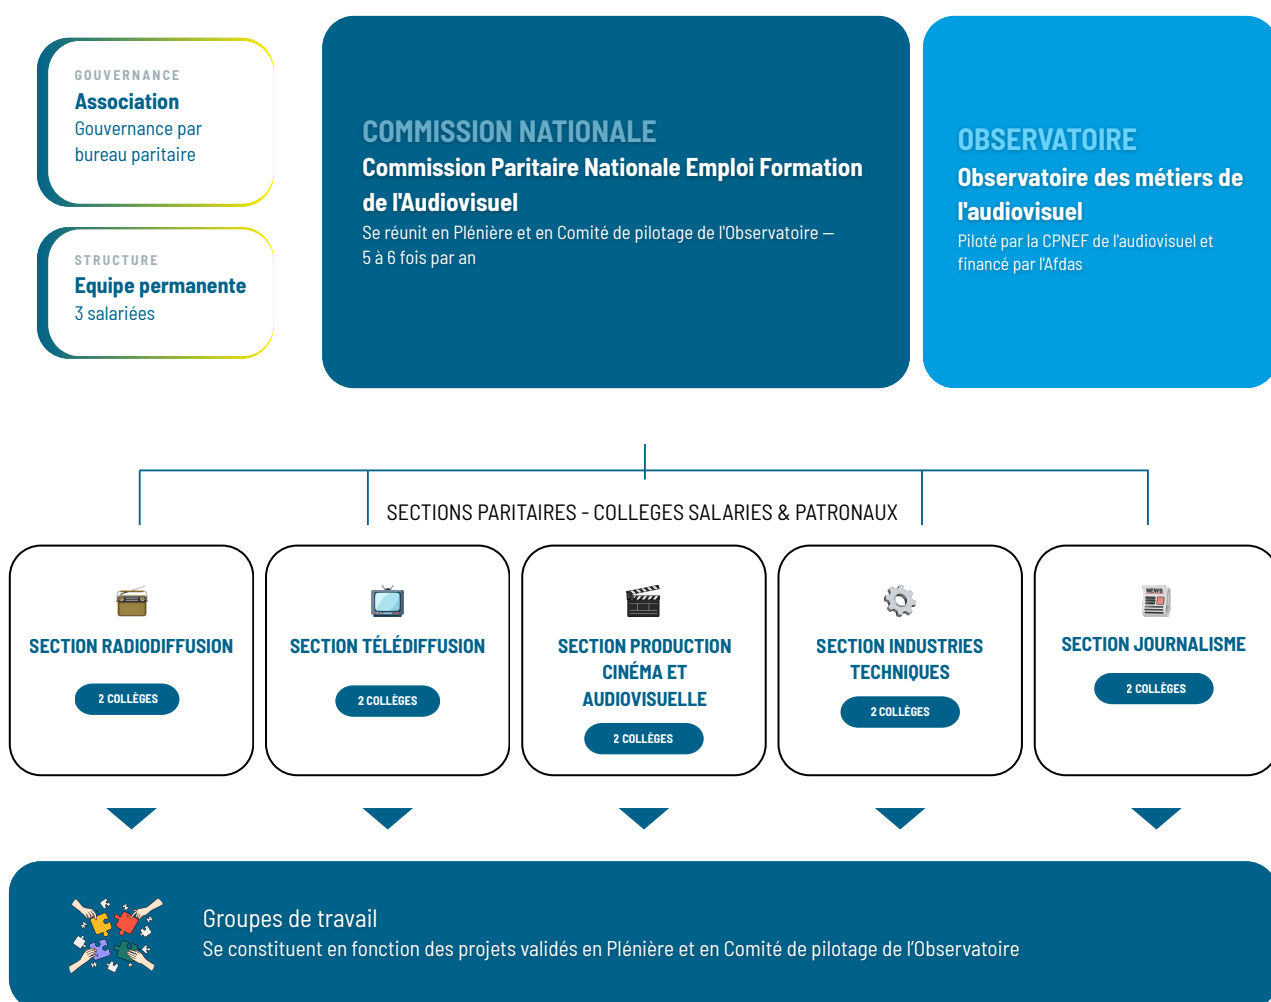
GOUVERNANCE
Association
Gouvernance par bureau paritaire

STRUCTURE
Equipe permanente
3 salariées

COMMISSION NATIONALE
Commission Paritaire Nationale Emploi Formation de l'Audiovisuel
Se réunit en Plénière et en Comité de pilotage de l'Observatoire — 5 à 6 fois par an

OBSERVATOIRE
Observatoire des métiers de l'audiovisuel
Piloté par la CPNEF de l'audiovisuel et financé par l'Afdas

SECTIONS PARITAIRES - COLLEGES SALARIES & PATRONAUX

SECTION RADIODIFFUSION
2 COLLÈGES

SECTION TÉLÉDIFFUSION
2 COLLÈGES

SECTION PRODUCTION CINÉMA ET AUDIOVISUELLE
2 COLLÈGES

SECTION INDUSTRIES TECHNIQUES
2 COLLÈGES

SECTION JOURNALISME
2 COLLÈGES

Groupes de travail
Se constituent en fonction des projets validés en Plénière et en Comité de pilotage de l'Observatoire